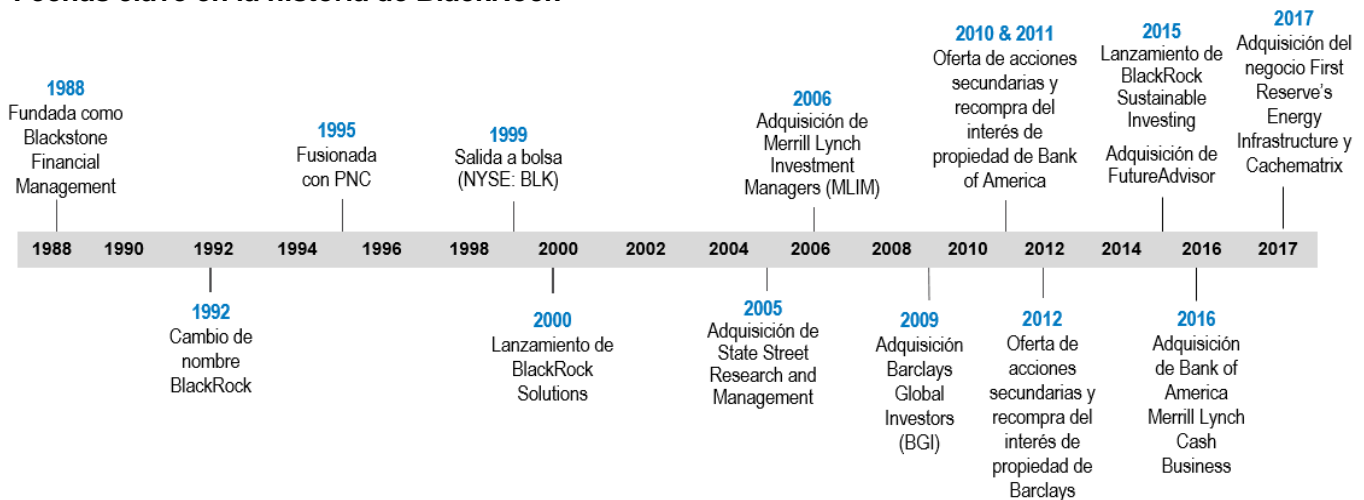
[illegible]

1988
Fundada como Blackstone Financial Management

1995
Fusionada con PNC

1999
Salida a bolsa (NYSE: BLK)

2006
Adquisición de Merrill Lynch Investment Managers (MLIM)

2010 & 2011
Oferta de acciones secundarias y recompra del interés de propiedad de Bank of America

2015
Lanzamiento de BlackRock Sustainable Investing

Adquisición de FutureAdvisor

2017
Adquisición del negocio First Reserve's Energy Infrastructure y Cachematrix

1988 1990 1992 1994 1996 1998 2000 2002 2004 2006 2008 2010 2012 2014 2016 2017

1992
Cambio de nombre BlackRock

2000
Lanzamiento de BlackRock Solutions

2005
Adquisición de State Street Research and Management

2009
Adquisición Barclays Global Investors (BGI)

2012
Oferta de acciones secundarias y recompra del interés de propiedad de Barclays

2016
Adquisición de Bank of America Merrill Lynch Cash Business